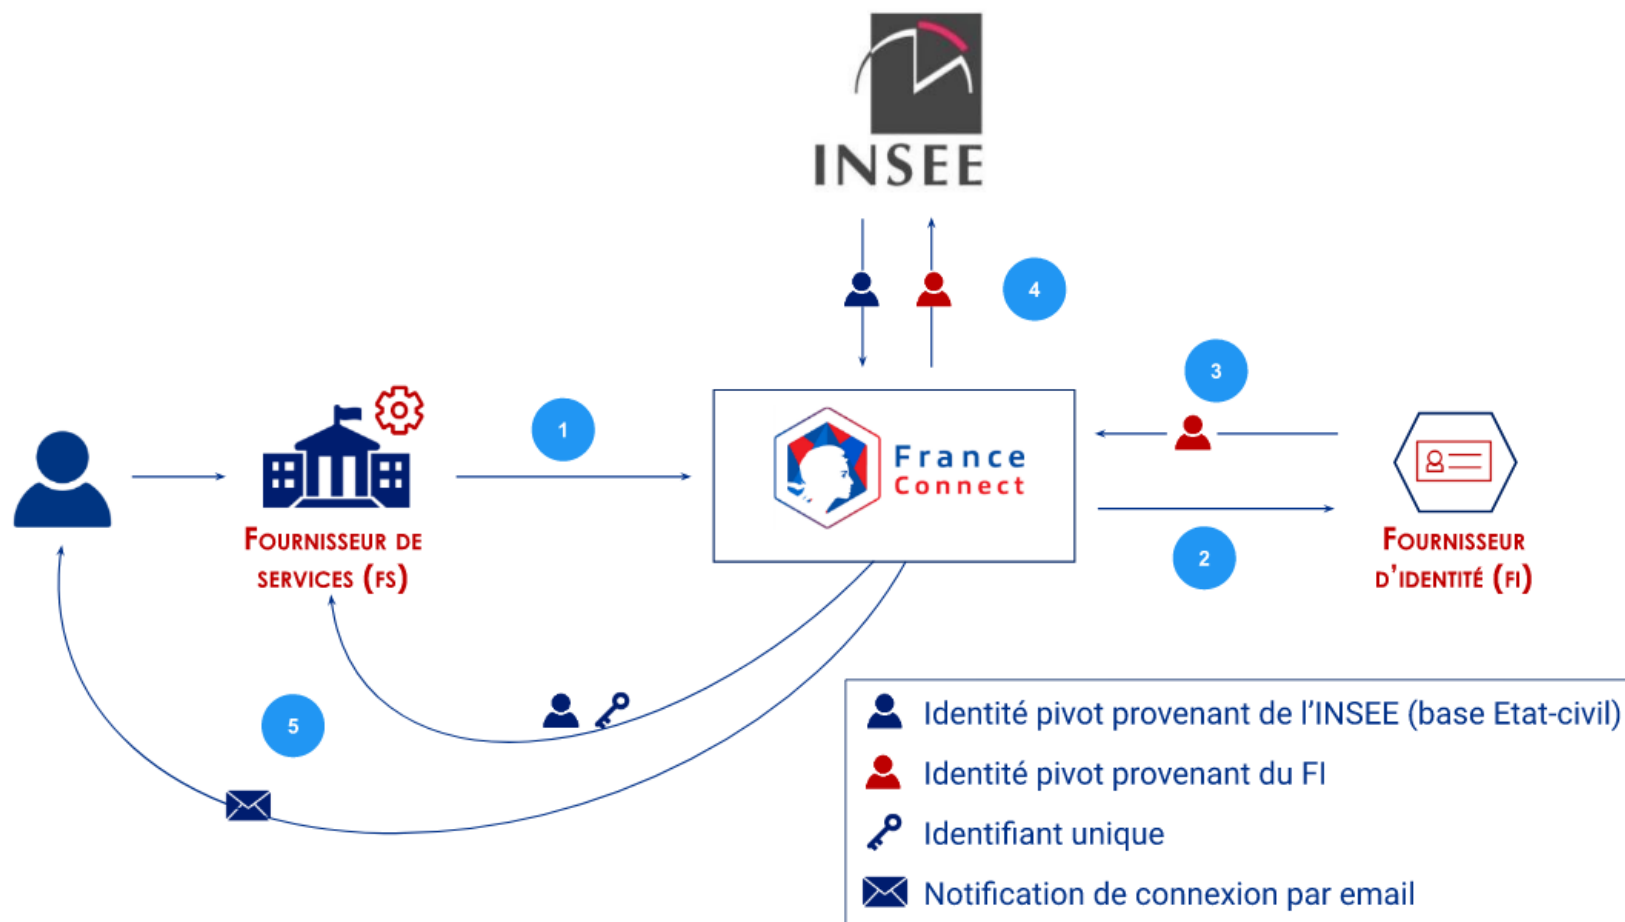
INSEE

4

3

1

France Connect

FOURNISSEUR DE SERVICES (FS)

2

FOURNISSEUR D'IDENTITÉ (FI)

5

Identité pivot provenant de l'INSEE (base Etat-civil)

Identité pivot provenant du FI

Identifiant unique

Notification de connexion par email